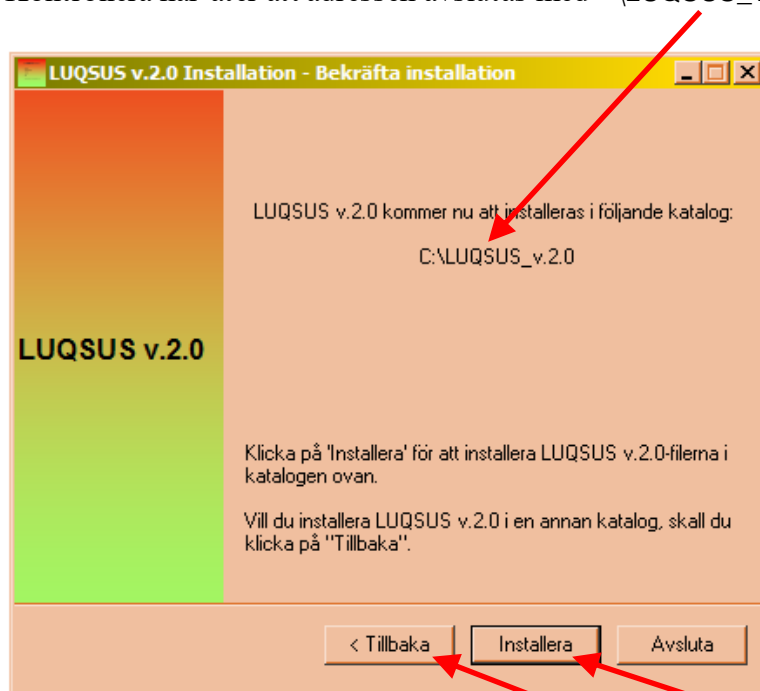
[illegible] (LUQSUS_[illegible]

LUQSUS v.2.0 Installation - Bekräfta installation

LUQSUS v.2.0

LUQSUS v.2.0 kommer nu att installeras i följande katalog:

C:\LUQSUS_v.2.0

Klicka på 'Installera' för att installera LUQSUS v.2.0-filerna i katalogen ovan.

Vill du installera LUQSUS v.2.0 i en annan katalog, skall du klicka på "Tillbaka".

< Tillbaka

Installera

Avsluta